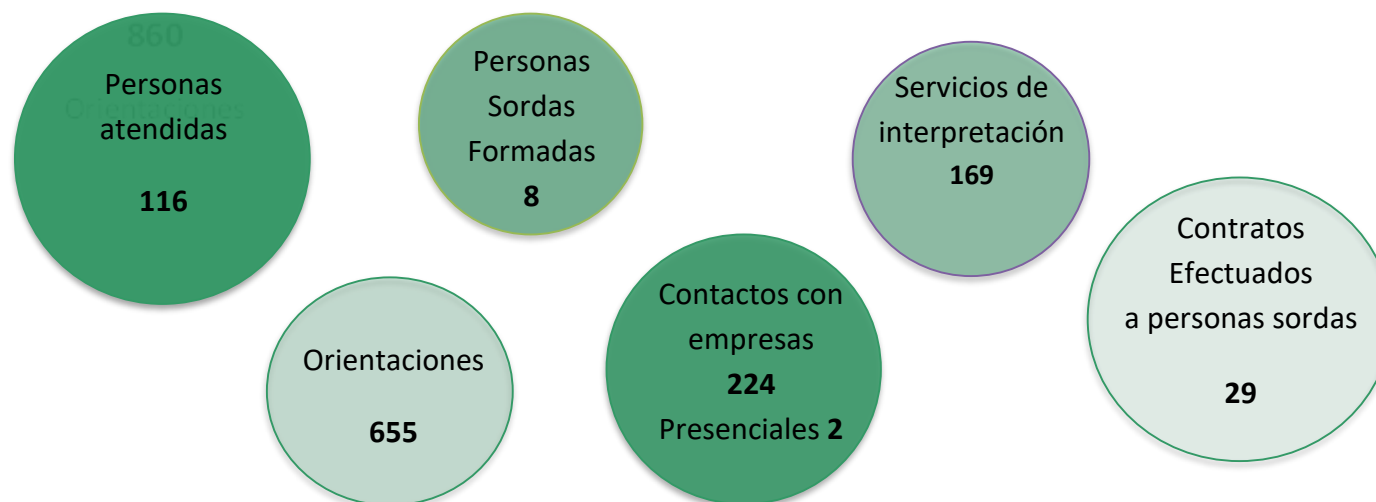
860
Orientaciones
Personas atendidas

116

Personas Sordas Formadas
8

Servicios de interpretación
169

Contratos Efectuados a personas sordas

29

Orientaciones

655

Contactos con empresas
224
Presenciales 2